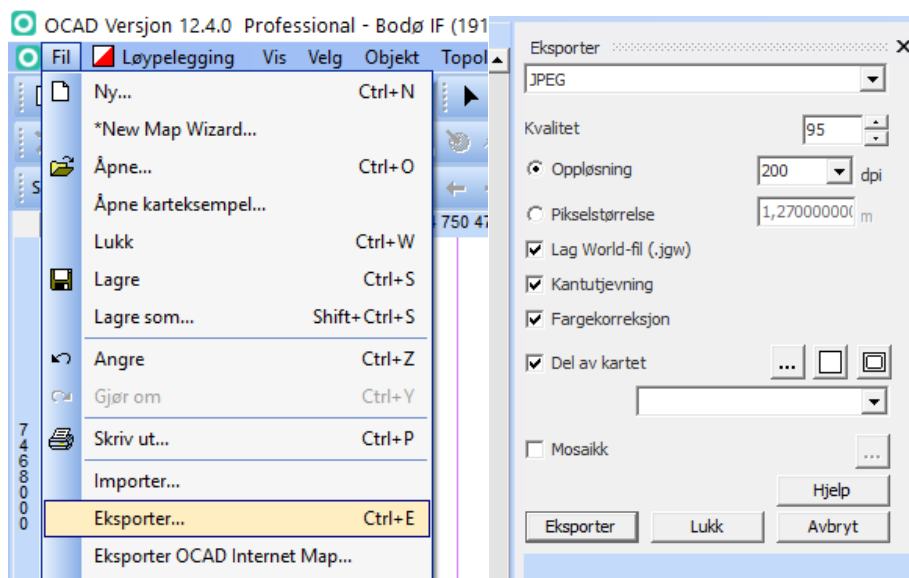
OCAD Versjon 12.4.0 Professional - Bodø IF (191

Fil Løypelegging Vis Velg Objekt Topol

Ny... Ctrl+N
*New Map Wizard...
Åpne... Ctrl+O
Åpne karteksempel...
Lukk Ctrl+W
Lagre Ctrl+S
Lagre som... Shift+Ctrl+S
Angre Ctrl+Z
Gjør om Ctrl+Y
Skriv ut... Ctrl+P
Importer...
Eksporter... Ctrl+E
Eksporter OCAD Internet Map...

750 47

7468000

Eksporter
JPEG
Kvalitet 95
Oppløsning 200 dpi
Pikselstørrelse 1,27000000 m
Lag World-fil (.jgw)
Kantutjevning
Fargekorreksjon
Del av kartet ...
Mosaikk ...
Hjelp
Eksporter Lukk Avbryt